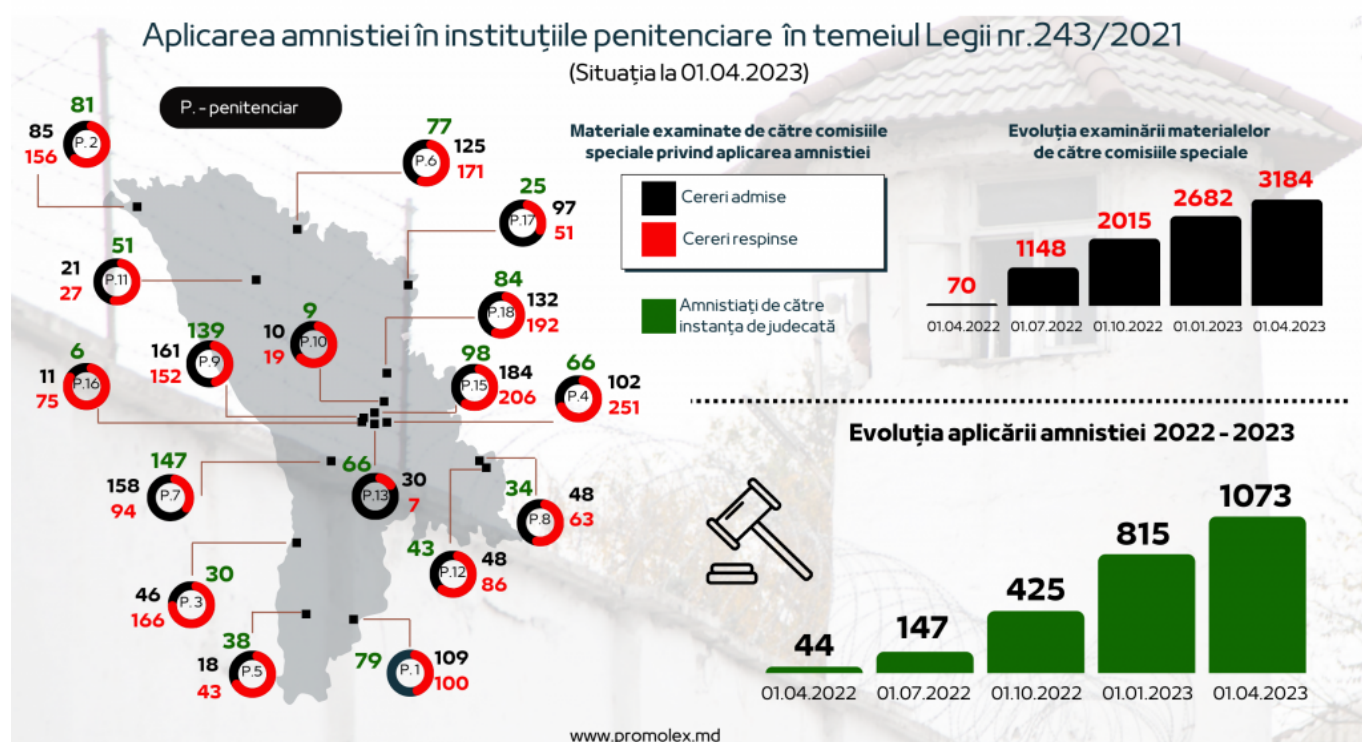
Aplicarea amnistiei în instituțiile penitenciare în temeiul Legii nr.243/2021
(Situația la 01.04.2023)

P. - penitenciar

81
85 P. 2
156

77
P.6 125
171

25
P.17 97
51

51
21 P.11
27

84
P.18 132
192

9
10 P.10
19

139
161 P.9
152

98
P.15 184
206

66
P.4 102
251

6
11 P.16
75

147
158 P.7
94

66
P.13 30
7

34
P.8 48
63

43
P.12 48
86

30
46 P.3
166

38
18 P.5
43

79
P.1 109
100

Materiale examinate de către comisiile speciale privind aplicarea amnistiei

Cereri admise
Cereri respinse

Amnistiați de către instanța de judecată

Evoluția examinării materialelor de către comisiile speciale

| 70 | 1148 | 2015 | 2682 | 3184 |
|---|---|---|---|---|
| 01.04.2022 | 01.07.2022 | 01.10.2022 | 01.01.2023 | 01.04.2023 |

Evoluția aplicării amnistiei 2022 - 2023

| 44 | 147 | 425 | 815 | 1073 |
|---|---|---|---|---|
| 01.04.2022 | 01.07.2022 | 01.10.2022 | 01.01.2023 | 01.04.2023 |

www.promolex.md